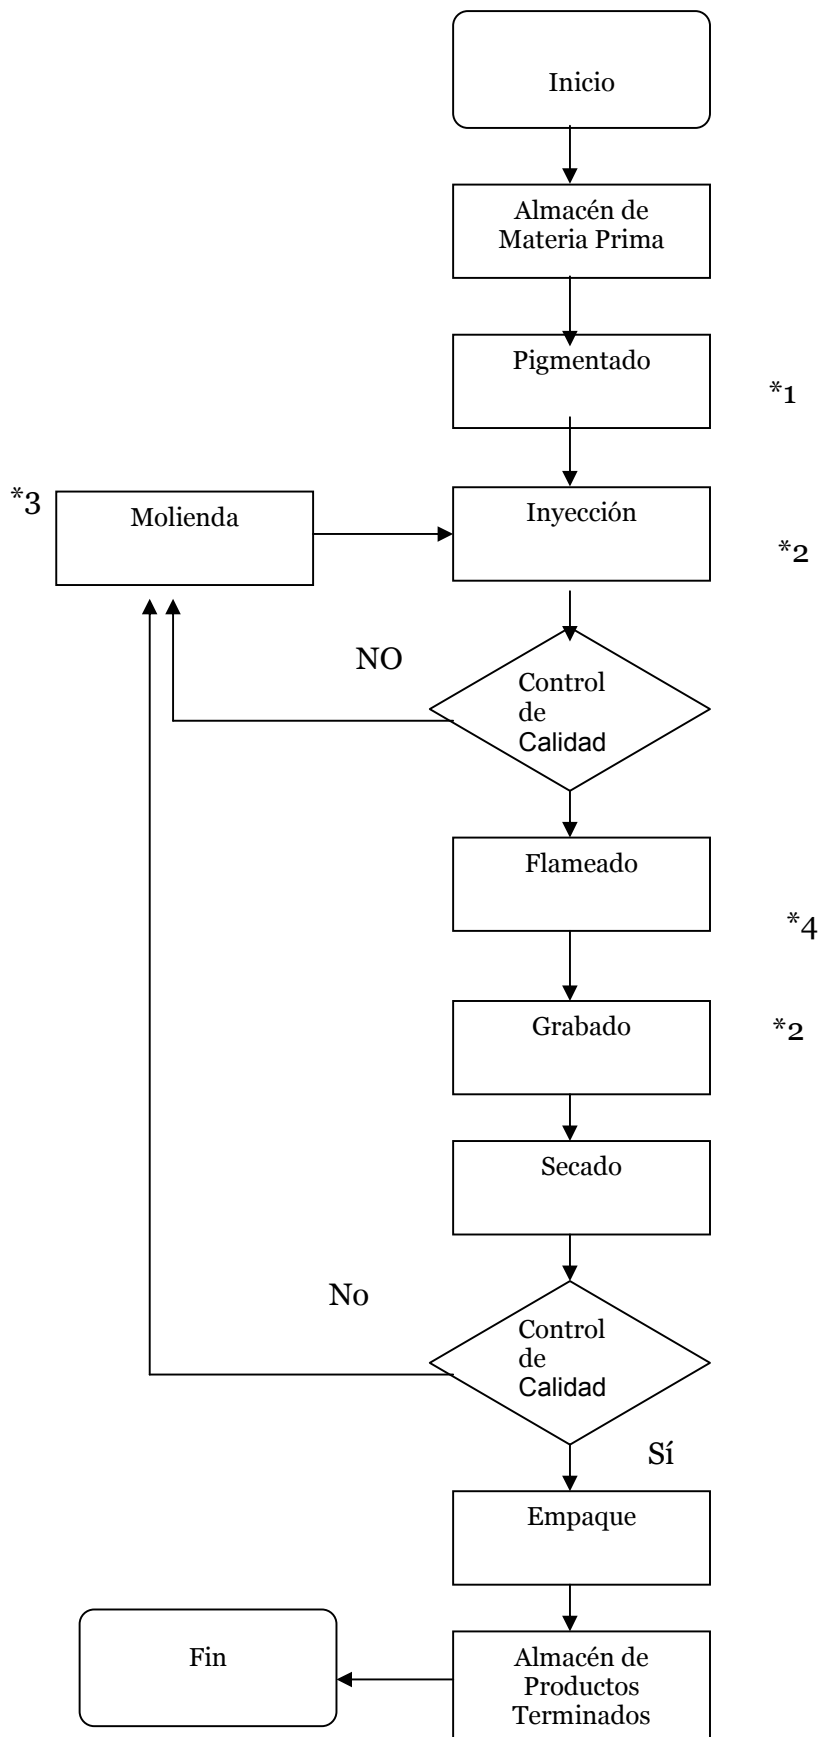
Inicio

Almacén de Materia Prima

Pigmentado

*1

*3

Molienda

Inyección

*2

NO

Control de Calidad

Flameado

*4

Grabado

*2

Secado

No

Control de Calidad

Sí

Empaque

Fin

Almacén de Productos Terminados